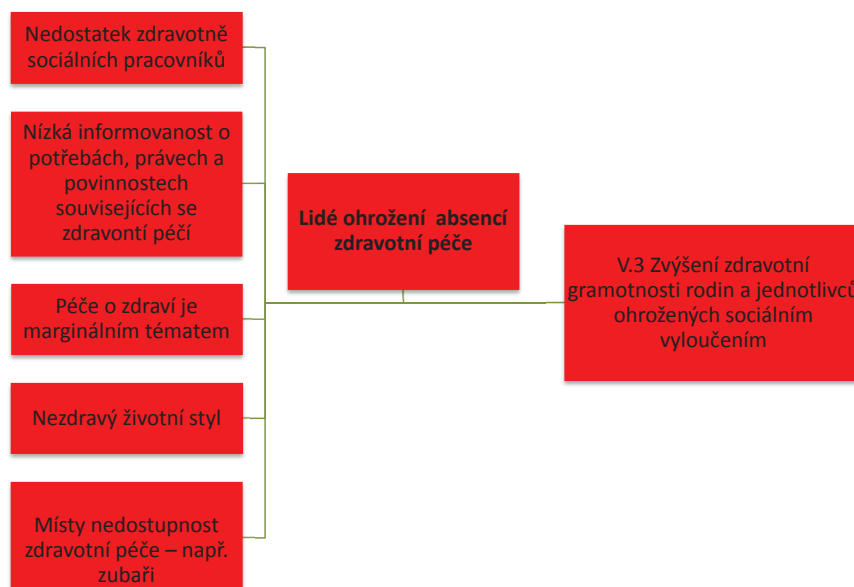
Nedostatek zdravotně sociálních pracovníků

Nízká informovanost o potřebách, právech a povinnostech souvisejících se zdravontí péčí

Péče o zdraví je marginálním tématem

Nezdravý životní styl

Místy nedostupnost zdravotní péče – např. zubaři

Lidé ohrožení absencí zdravotní péče

V.3 Zvýšení zdravotní gramotnosti rodin a jednotlivců ohrožených sociálním vyloučením